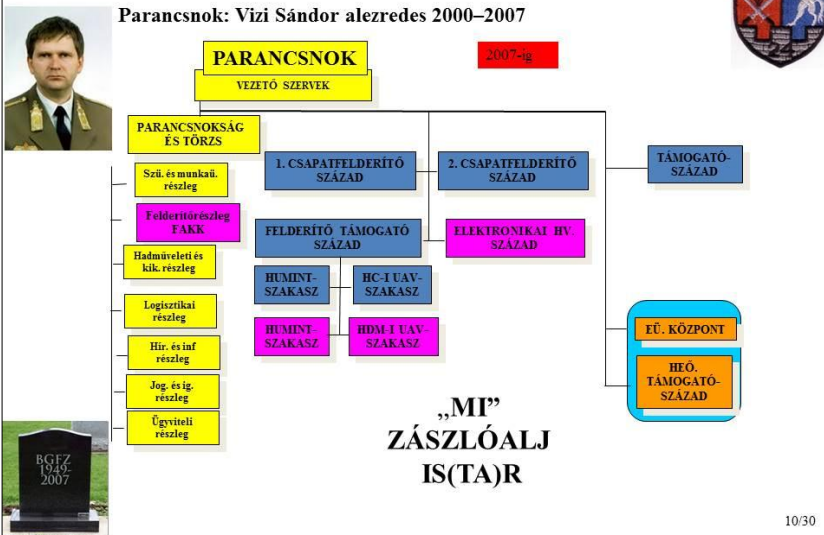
Parancsnok: Vizi Sándor alezredes 2000–2007

PARANCSNOK

VEZETŐ SZERVEK

2007-ig

PARANCSNOKSÁG ÉS TÖRZS

Szü. és munkaü. részleg

Felderítőrészleg FAKK

Hadműveleti és kik. részleg

Logisztikai részleg

Hír. és inf részleg

Jog. és ig. részleg

Ügyviteli részleg

1. CSAPATFELDERÍTŐ SZÁZAD

2. CSAPATFELDERÍTŐ SZÁZAD

TÁMOGATÓ-SZÁZAD

FELDERÍTŐ TÁMOGATÓ SZÁZAD

ELEKTRONIKAI HV. SZÁZAD

HUMINT-SZAKASZ

HC-I UAV-SZAKASZ

HUMINT-SZAKASZ

HDM-I UAV-SZAKASZ

EÜ. KÖZPONT

HEÖ. TÁMOGATÓ-SZÁZAD

„MI" ZÁSZLÓALJ IS(TA)R

BGFZ 1949-2007

10/30